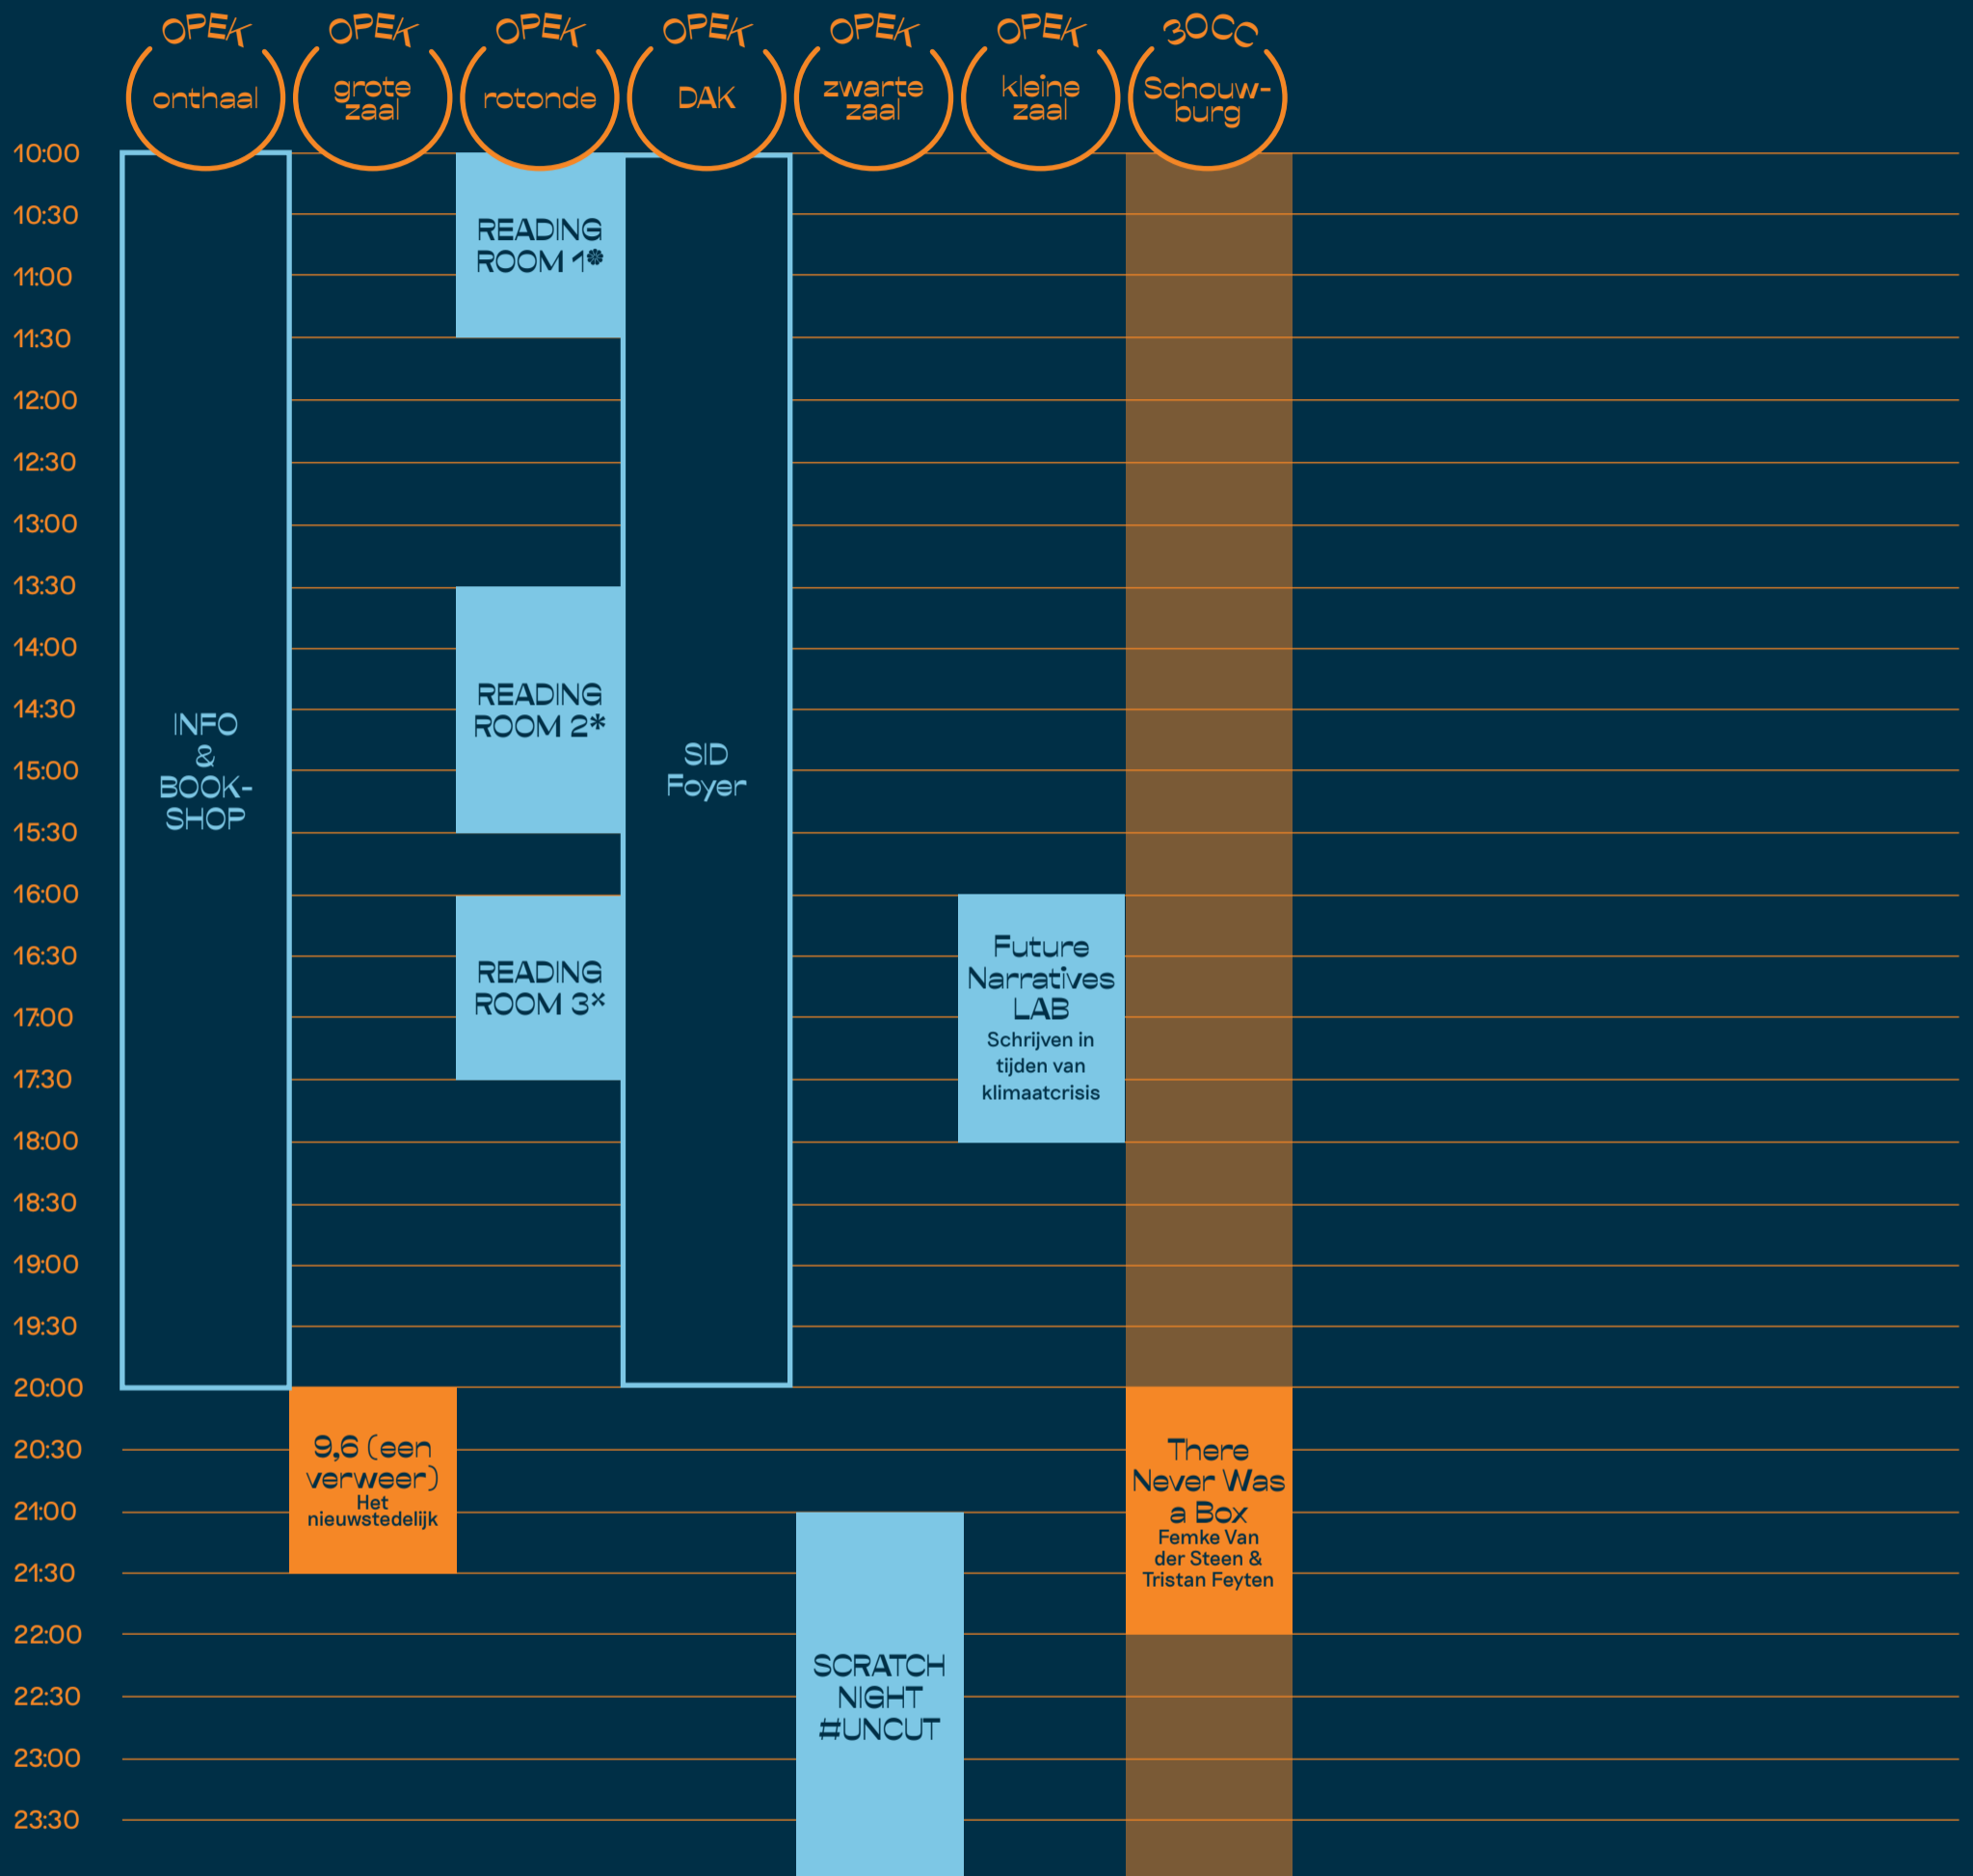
OPEK onthaal | OPEK grote zaal | OPEK rotonde | OPEK DAK | OPEK zwarte zaal | OPEK kleine zaal | 30CC Schouwburg

10:00
10:30
11:00
11:30
12:00
12:30
13:00
13:30
14:00
14:30
15:00
15:30
16:00
16:30
17:00
17:30
18:00
18:30
19:00
19:30
20:00
20:30
21:00
21:30
22:00
22:30
23:00
23:30

INFO & BOOK-SHOP

READING ROOM 1*

READING ROOM 2*

READING ROOM 3*

SID Foyer

Future Narratives LAB
Schrijven in tijden van klimaatcrisis

9,6 (een verweer)
Het nieuwstedelijk

SCRATCH NIGHT #UNCUT

There Never Was a Box
Femke Van der Steen & Tristan Feyten